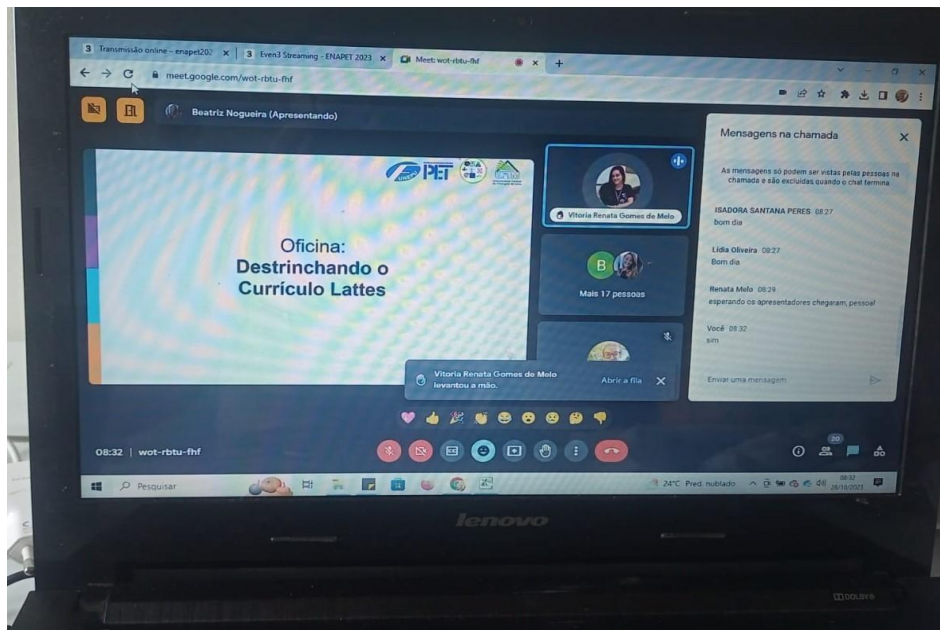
Transmissão online – enapet202 ×
Even3 Streaming - ENAPET 2023 ×
Meet: wot-rbtu-fhf ×
+
meet.google.com/wot-rbtu-fhf

Beatriz Nogueira (Apresentando)

PET

Oficina:
Destrinchando o Currículo Lattes

Vitoria Renata Gomes de Melo

B

Mais 17 pessoas

Vitoria Renata Gomes de Melo levantou a mão.
Abrir a fila ×

Mensagens na chamada ×

As mensagens só podem ser vistas pelas pessoas na chamada e são excluídas quando o chat termina

ISADORA SANTANA PERES 08:27
bom dia

Lidia Oliveira 08:27
Bom dia

Renata Melo 08:29
esperando os apresentadores chegarem, pessoal

Você 08:32
sim

Enviar uma mensagem

08:32 | wot-rbtu-fhf

20

Pesquisar

24°C Pred. nublado

08:32
26/10/2023

lenovo

DOLBY